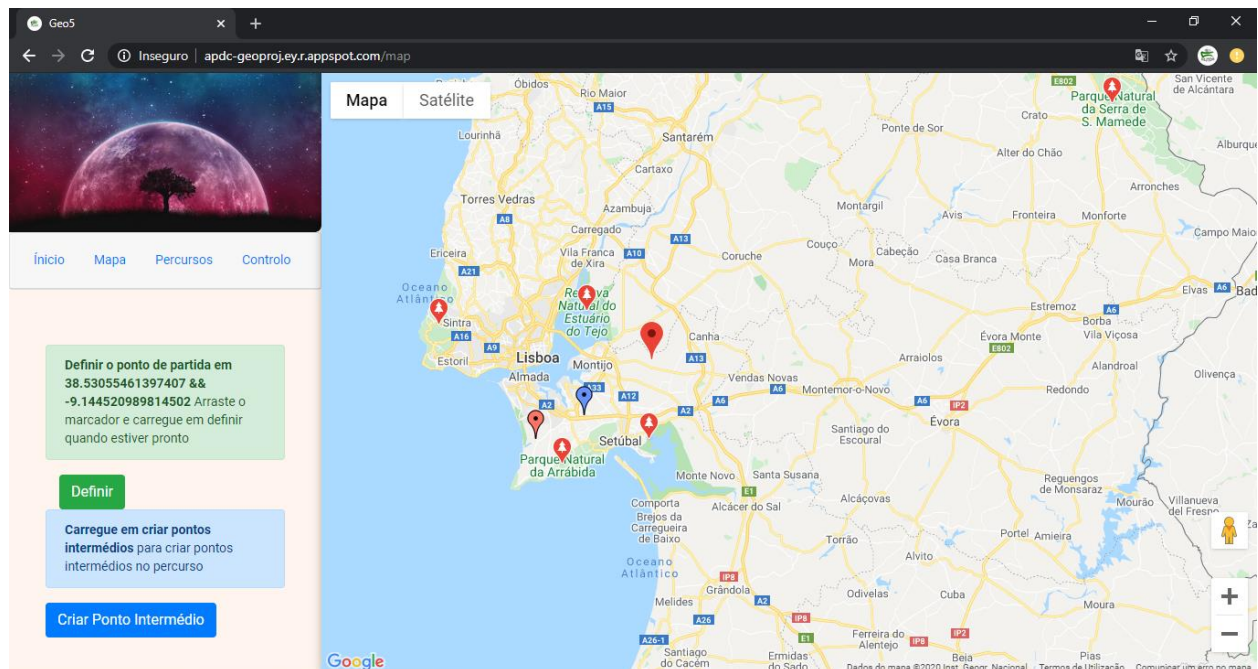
Geo5

Inseguro | apdc-geoproj.ey.r.appspot.com/map

Início Mapa Percursos Controlo

**Definir o ponto de partida em 38.53055461397407 && -9.144520989814502** Arraste o marcador e carregue em definir quando estiver pronto

Definir

**Carregue em criar pontos intermédios** para criar pontos intermédios no percurso

Criar Ponto Intermédio

Mapa Satélite

Óbidos Rio Maior A15 Santarém Lourinhã Cartaxo Torres Vedras A8 Azambuja Carregado Ericeira Vila Franca de Xira A10 A13 A21 Oceano Atlântico Reserva Natural do Estuário do Tejo Sintra A16 A9 Estoril Lisboa Montijo Almada A33 A2 A12 Canha A13 Setúbal Parque Natural da Arrábida Coruche Couço Cabeção Mora Casa Branca Montargil Avis Fronteira Monforte Ponte de Sor Alter do Chão Crato Parque Natural da Serra de S. Mamede E802 San Vicente de Alcántara Alburque Arronches Campo Maio Elvas A6 Bad Estremoz A6 Borba Vila Viçosa Évora Monte E802 Arraiolos Alandroal Olivença Vendas Novas A6 Montemor-o-Novo A6 IP2 Redondo Évora Santiago do Escoural A2 Monte Novo Santa Susana Reguengos de Monsaraz Mourão Villanueva del Fresno E1 Alcácer do Sal Alcáçovas Comporta Brejos da Carregueira de Baixo Torrão Portel Amieira Alvito Oceano Atlântico IP8 Grândola A2 Odivelas Cuba Melides A26 IP8 Moura A26-1 Santiago do Cacém E1 Ferreira do Alentejo IP8 IP2 Ermidas do Sado Pias

Google Dados do mapa ©2020 Inst. Geogr. Nacional Termos de Utilização Comunicar um erro no mapa